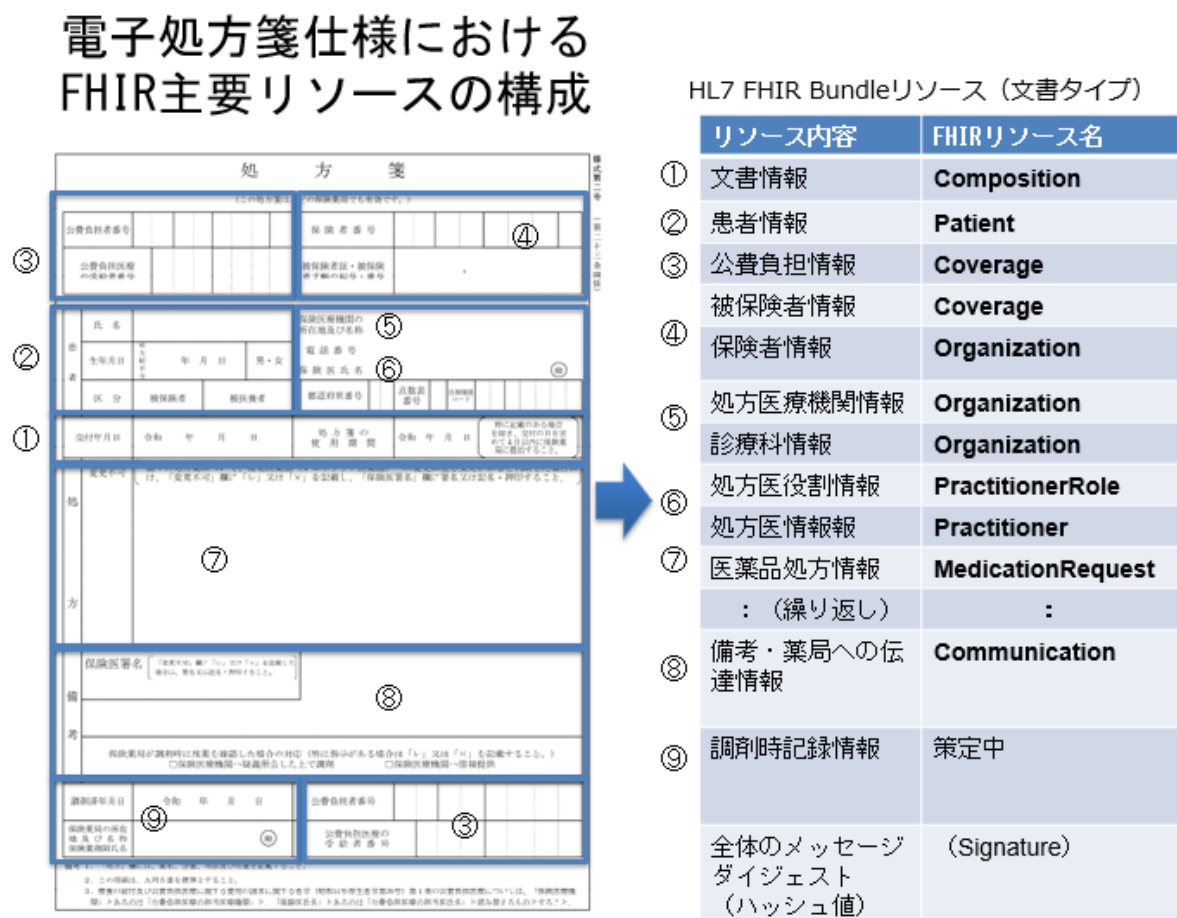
電子処方箋仕様における
FHIR主要リソースの構成

処　方　箋
（この処方箋は、どの保険薬局でも有効です。）
公費負担者番号
公費負担医療の受給者番号
保険者番号
被保険者証・被保険者手帳の記号・番号
氏名
生年月日　年　月　日　男・女
区分　被保険者　被扶養者
保険医療機関の所在地及び名称
電話番号
保険医氏名　㊞
都道府県番号　点数表番号　医療機関コード
交付年月日　令和　年　月　日
処方箋の使用期間　令和　年　月　日
変更不可
処方
保険医署名
備考
調剤済年月日　令和　年　月　日
保険薬局の所在地及び名称　保険薬剤師氏名　㊞
公費負担者番号
公費負担医療の受給者番号

③ ④ ⑤ ② ⑥ ① ⑦ ⑧ ⑨ ③

HL7 FHIR Bundleリソース（文書タイプ）

| | リソース内容 | FHIRリソース名 |
|---|---|---|
| ① | 文書情報 | Composition |
| ② | 患者情報 | Patient |
| ③ | 公費負担情報 | Coverage |
| ④ | 被保険者情報 | Coverage |
| | 保険者情報 | Organization |
| ⑤ | 処方医療機関情報 | Organization |
| | 診療科情報 | Organization |
| ⑥ | 処方医役割情報 | PractitionerRole |
| | 処方医情報報 | Practitioner |
| ⑦ | 医薬品処方情報 | MedicationRequest |
| | ：（繰り返し） | ： |
| ⑧ | 備考・薬局への伝達情報 | Communication |
| ⑨ | 調剤時記録情報 | 策定中 |
| | 全体のメッセージダイジェスト（ハッシュ値） | （Signature） |